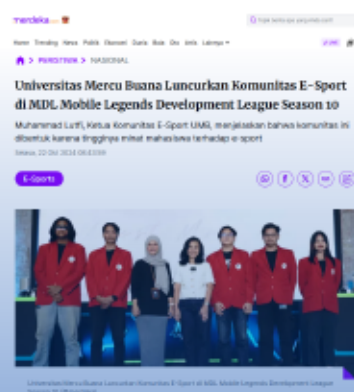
merdeka.com

Home Trending News Politik Ekonomi Dunia Bola Oto Tekno Lainnya

> PERISTIWA > NASIONAL

Universitas Mercu Buana Luncurkan Komunitas E-Sport di MDL Mobile Legends Development League Season 10

Muhammad Lutfi, Ketua Komunitas E-Sport UMB, menjelaskan bahwa komunitas ini dibentuk karena tingginya minat mahasiswa terhadap e-sport

Selasa, 22 Okt 2024 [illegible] WIB

E-Sports

Universitas Mercu Buana Luncurkan Komunitas E-Sport di MDL Mobile Legends Development League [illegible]